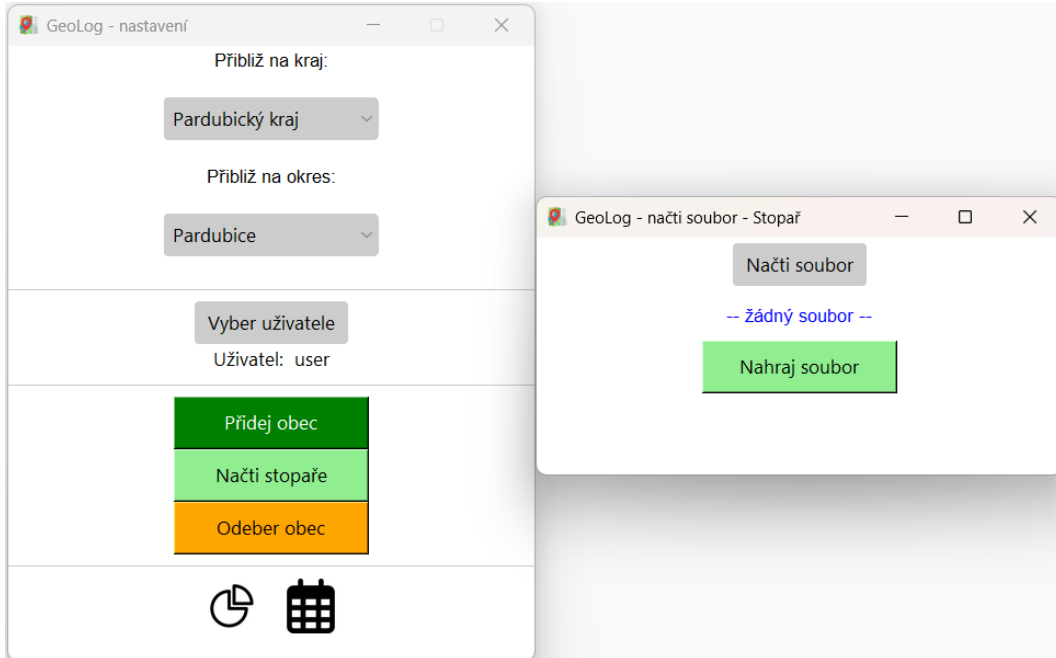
GeoLog - nastavení

Přibliž na kraj:

Pardubický kraj

Přibliž na okres:

Pardubice

Vyber uživatele

Uživatel: user

Přidej obec

Načti stopaře

Odeber obec

GeoLog - načti soubor - Stopař

Načti soubor

-- žádný soubor --

Nahraj soubor